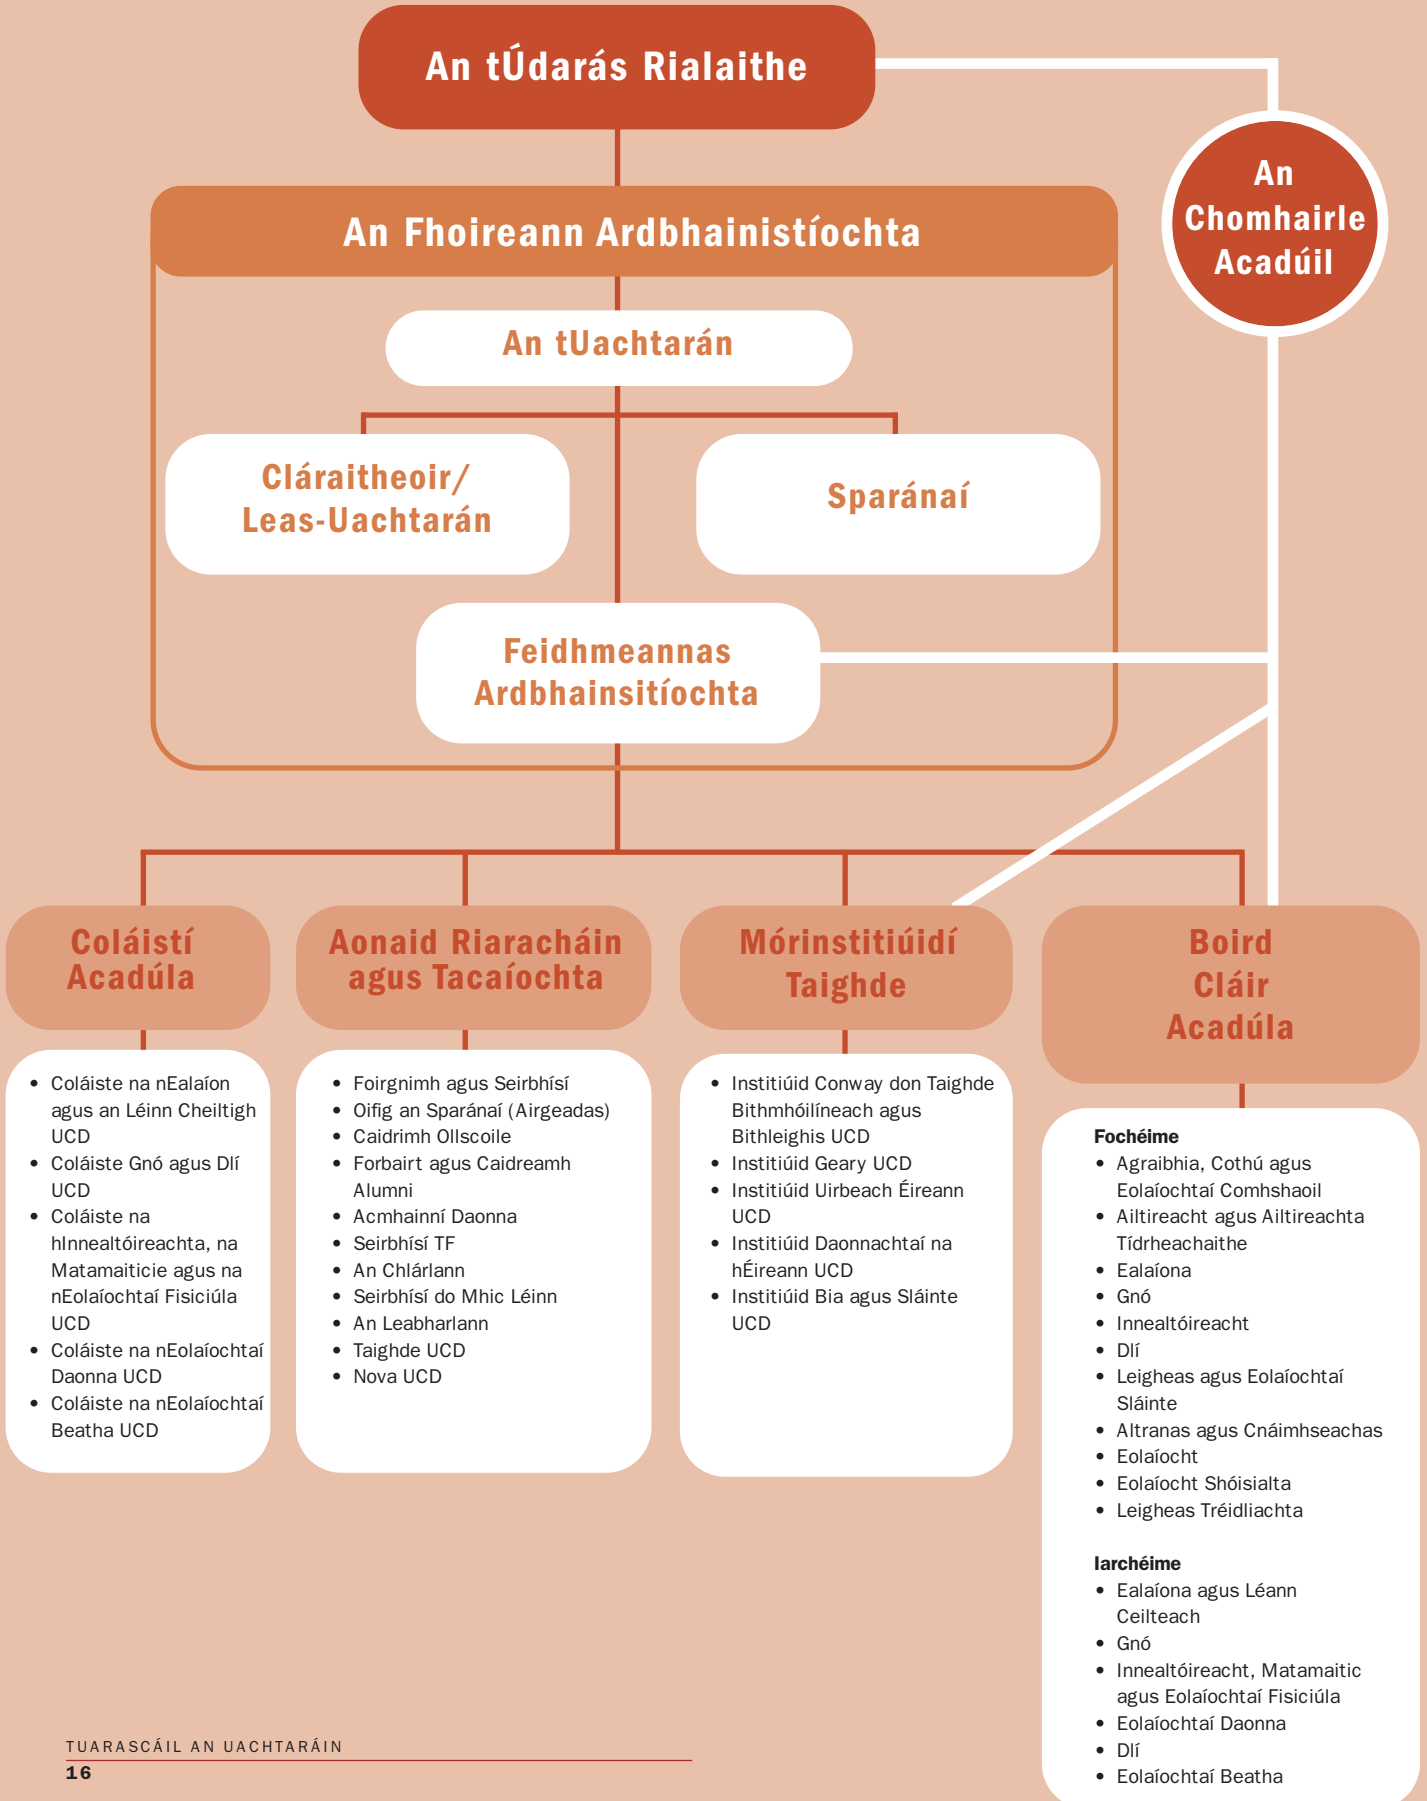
An tÚdarás Rialaithe

An Chomhairle Acadúil

An Fhoireann Ardbhainistíochta

An tUachtarán

Cláraitheoir/ Leas-Uachtarán

Sparánaí

Feidhmeannas Ardbhainsitíochta

Coláistí Acadúla

- Coláiste na nEalaíon agus an Léinn Cheiltigh UCD
- Coláiste Gnó agus Dlí UCD
- Coláiste na hInnealtóireachta, na Matamaiticie agus na nEolaíochtaí Fisiciúla UCD
- Coláiste na nEolaíochtaí Daonna UCD
- Coláiste na nEolaíochtaí Beatha UCD

Aonaid Riaracháin agus Tacaíochta

- Foirgnimh agus Seirbhísí
- Oifig an Sparánaí (Airgeadas)
- Caidrimh Ollscoile
- Forbairt agus Caidreamh Alumni
- Acmhainní Daonna
- Seirbhísí TF
- An Chlárlann
- Seirbhísí do Mhic Léinn
- An Leabharlann
- Taighde UCD
- Nova UCD

Mórinstitiúidí Taighde

- Institiúid Conway don Taighde Bithmhóilíneach agus Bithleighis UCD
- Institiúid Geary UCD
- Institiúid Uirbeach Éireann UCD
- Institiúid Daonnachtaí na hÉireann UCD
- Institiúid Bia agus Sláinte UCD

Boird Cláir Acadúla

Fochéime
- Agraibhia, Cothú agus Eolaíochtaí Comhshaoil
- Ailtireacht agus Ailtireachta Tídrheachaithe
- Ealaíona
- Gnó
- Innealtóireacht
- Dlí
- Leigheas agus Eolaíochtaí Sláinte
- Altranas agus Cnáimhseachas
- Eolaíocht
- Eolaíocht Shóisialta
- Leigheas Tréidliachta

Iarchéime
- Ealaíona agus Léann Ceilteach
- Gnó
- Innealtóireacht, Matamaitic agus Eolaíochtaí Fisiciúla
- Eolaíochtaí Daonna
- Dlí
- Eolaíochtaí Beatha

TUARASCÁIL AN UACHTARÁIN
16